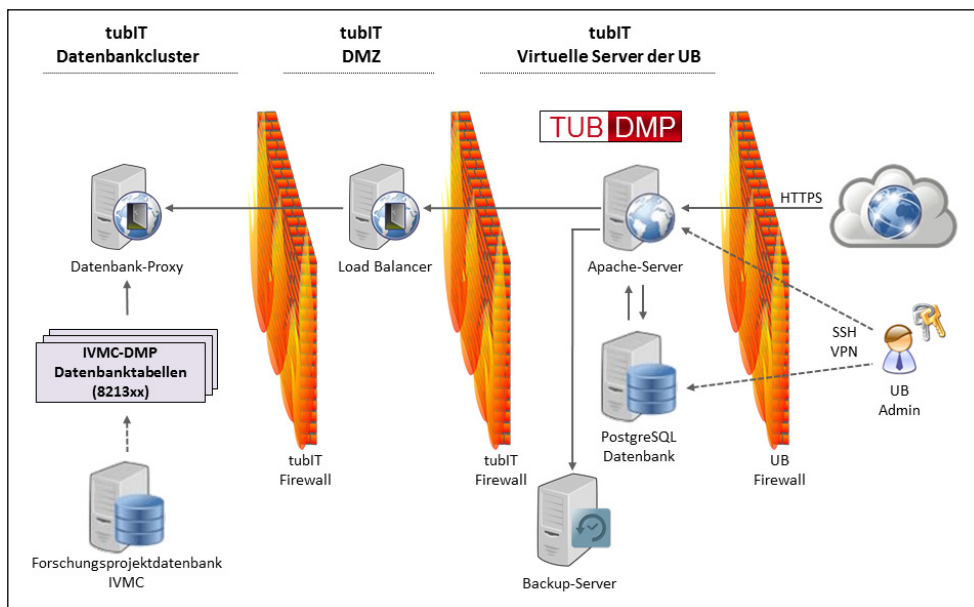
tubIT
Datenbankcluster

tubIT
DMZ

tubIT
Virtuelle Server der UB

TUB DMP

Datenbank-Proxy

IVMC-DMP
Datenbanktabellen
(8213xx)

Forschungsprojektdatenbank
IVMC

tubIT
Firewall

Load Balancer

tubIT
Firewall

Apache-Server

PostgreSQL
Datenbank

Backup-Server

UB
Firewall

HTTPS

SSH
VPN

UB
Admin